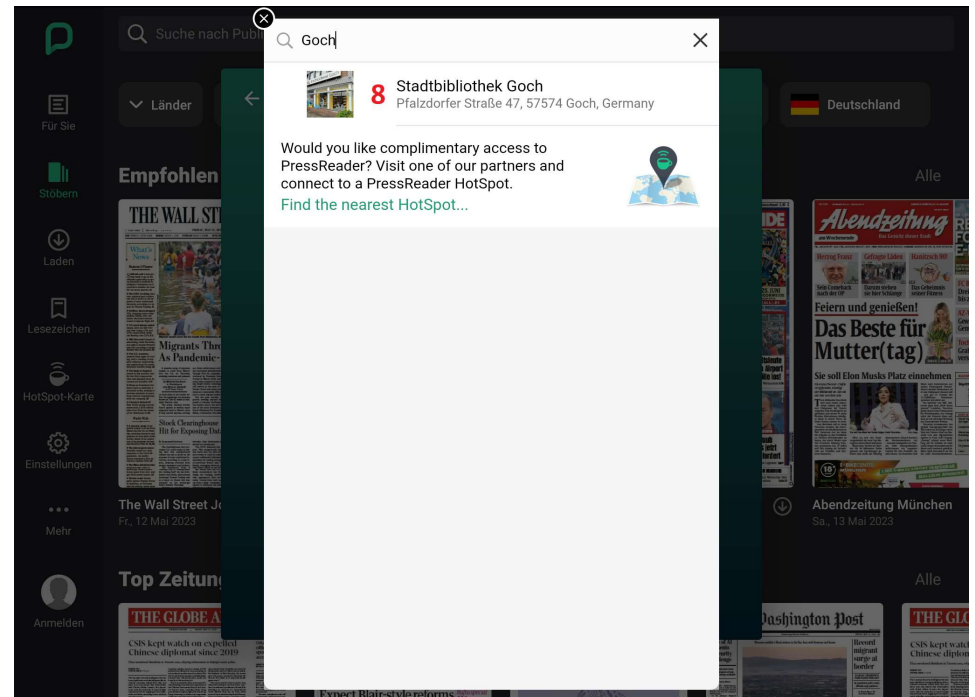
Suche nach Publ

Goch

8 Stadtbibliothek Goch
Pfalzdorfer Straße 47, 57574 Goch, Germany

Would you like complimentary access to PressReader? Visit one of our partners and connect to a PressReader HotSpot.
Find the nearest HotSpot...

Für Sie
Stöbern
Laden
Lesezeichen
HotSpot-Karte
Einstellungen
Mehr
Anmelden

Länder
Deutschland

Empfohlen
Alle

THE WALL ST
Migrants Thr
As Pandemic-

The Wall Street Jo
Fr., 12 Mai 2023

Abendzeitung
Feiern und genießen!
Das Beste für Mutter(tag)
Sie soll Elon Musks Platz einnehmen

Abendzeitung München
Sa., 13 Mai 2023

Top Zeitung
Alle

THE GLOBE A
CSIS kept watch on expelled Chinese diplomat since 2019

Expect Blair-style reforms

Washington Post

THE GL
CSIS kept watc
Chinese diplom